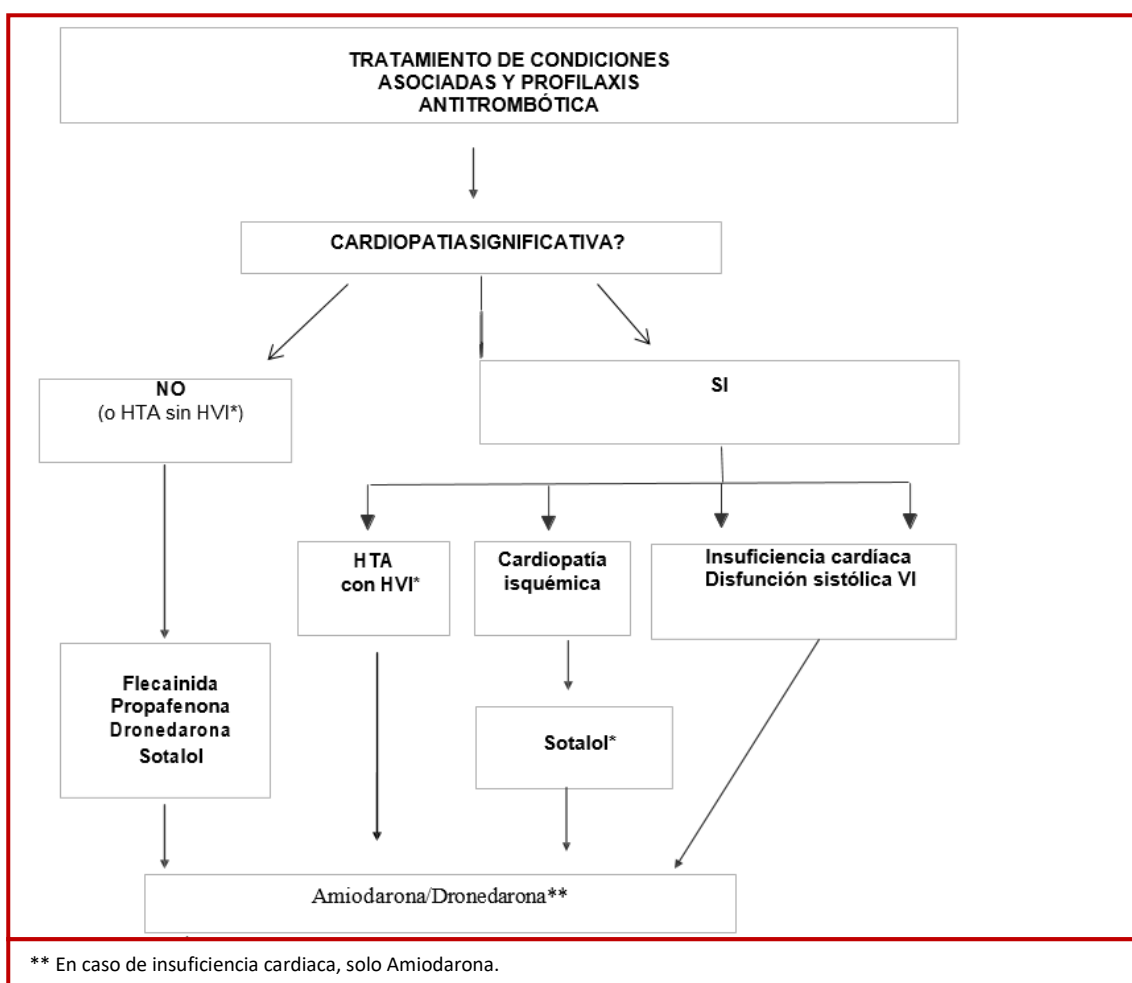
TRATAMIENTO DE CONDICIONES ASOCIADAS Y PROFILAXIS ANTITROMBÓTICA

CARDIOPATIASIGNIFICATIVA?

NO
(o HTA sin HVI*)

SI

HTA
con HVI*

Cardiopatía isquémica

Insuficiencia cardíaca
Disfunción sistólica VI

Flecainida
Propafenona
Dronedarona
Sotalol

Sotalol*

Amiodarona/Dronedarona**

** En caso de insuficiencia cardiaca, solo Amiodarona.